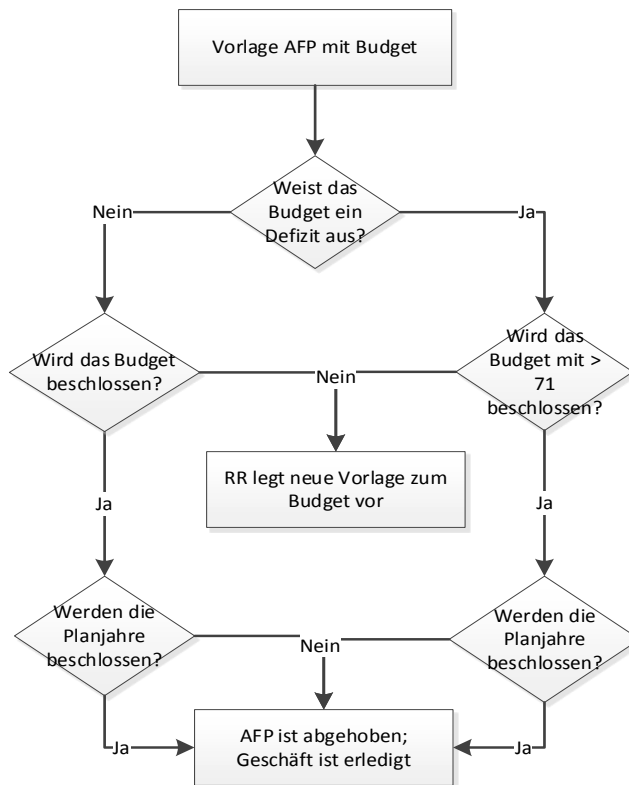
Vorlage AFP mit Budget

Weist das Budget ein Defizit aus?

Nein

Ja

Wird das Budget beschlossen?

Nein

Wird das Budget mit > 71 beschlossen?

RR legt neue Vorlage zum Budget vor

Ja

Ja

Werden die Planjahre beschlossen?

Nein

Werden die Planjahre beschlossen?

Ja

AFP ist abgehoben; Geschäft ist erledigt

Ja